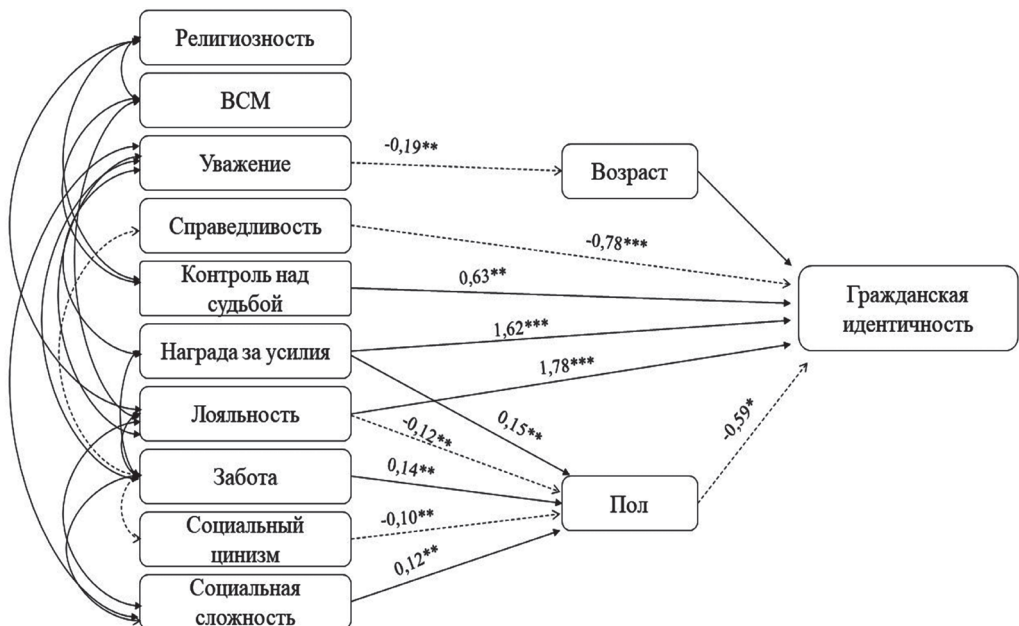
Религиозность

ВСМ

Уважение

Справедливость

Контроль над судьбой

Награда за усилия

Лояльность

Забота

Социальный цинизм

Социальная сложность

-0,19**

Возраст

-0,78***

0,63**

Гражданская идентичность

1,62***

1,78***

-0,12**

0,15**

-0,59*

0,14**

-0,10**

Пол

0,12**